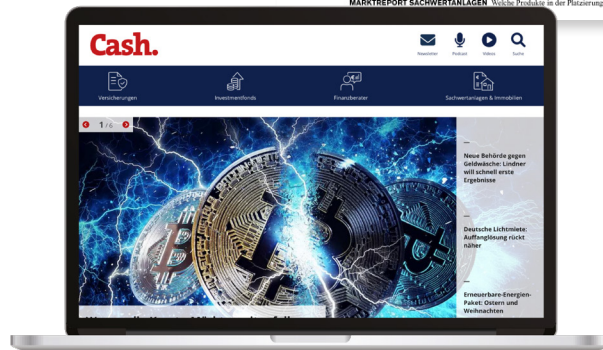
MARKTREPORT SACHWERTANLAGEN Welche Produkte in der Platzierung

Cash.

Newsletter Podcast Videos Suche

Versicherungen Investmentfonds Finanzberater Sachwertanlagen & Immobilien

1 / 6

Neue Behörde gegen Geldwäsche: Lindner will schnell erste Ergebnisse

Deutsche Lichtmiete: Auffanglösung rückt näher

Erneuerbare-Energien-Paket: Ostern und Weihnachten

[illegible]